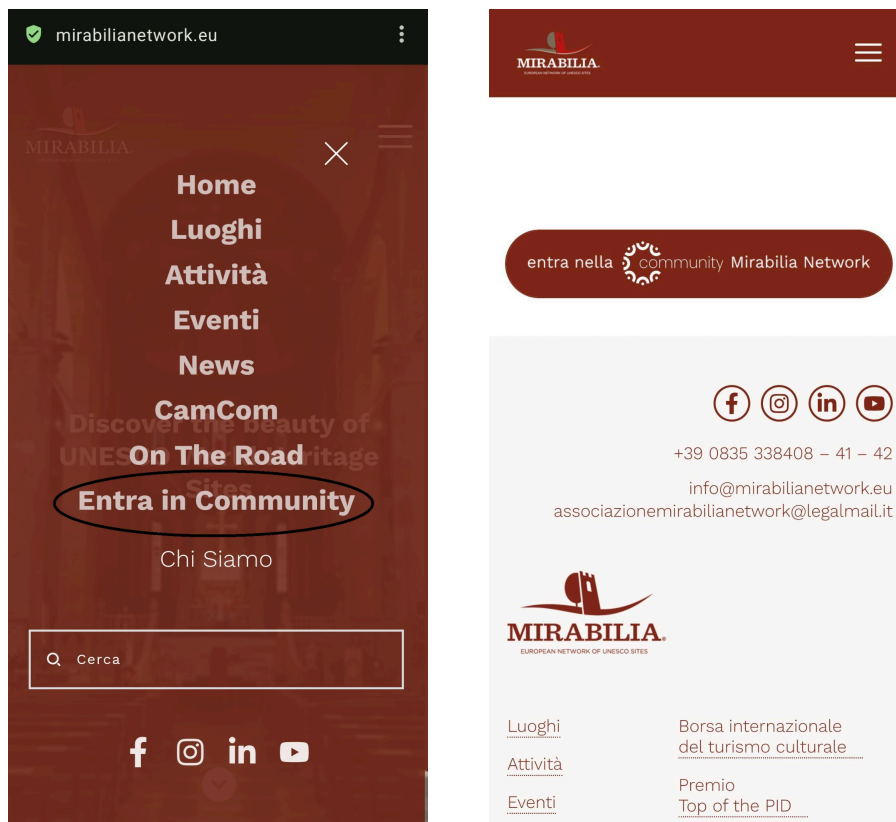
mirabilianetwork.eu

MIRABILIA

Home
Luoghi
Attività
Eventi
News
CamCom
On The Road
Entra in Community
Chi Siamo

Discover the beauty of UNES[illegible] Heritage Sites

Cerca

MIRABILIA
EUROPEAN NETWORK OF UNESCO SITES

entra nella community Mirabilia Network

+39 0835 338408 – 41 – 42
info@mirabilianetwork.eu
associazionemirabilianetwork@legalmail.it

MIRABILIA
EUROPEAN NETWORK OF UNESCO SITES

Luoghi
Attività
Eventi

Borsa internazionale del turismo culturale
Premio Top of the PID